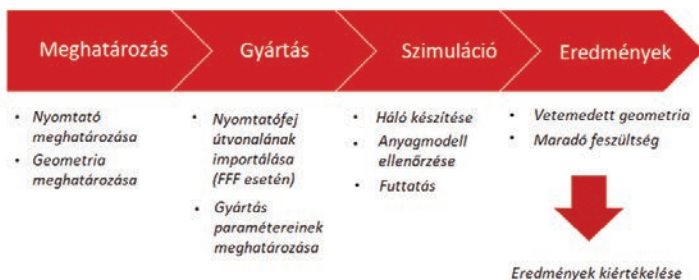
Meghatározás

Gyártás

Szimuláció

Eredmények

- Nyomtató meghatározása
- Geometria meghatározása

- Nyomtatófej útvonalának importálása (FFF esetén)
- Gyártás paramétereinek meghatározása

- Háló készítése
- Anyagmodell ellenőrzése
- Futtatás

- Vetemedett geometria
- Maradó feszültség

Eredmények kiértékelése